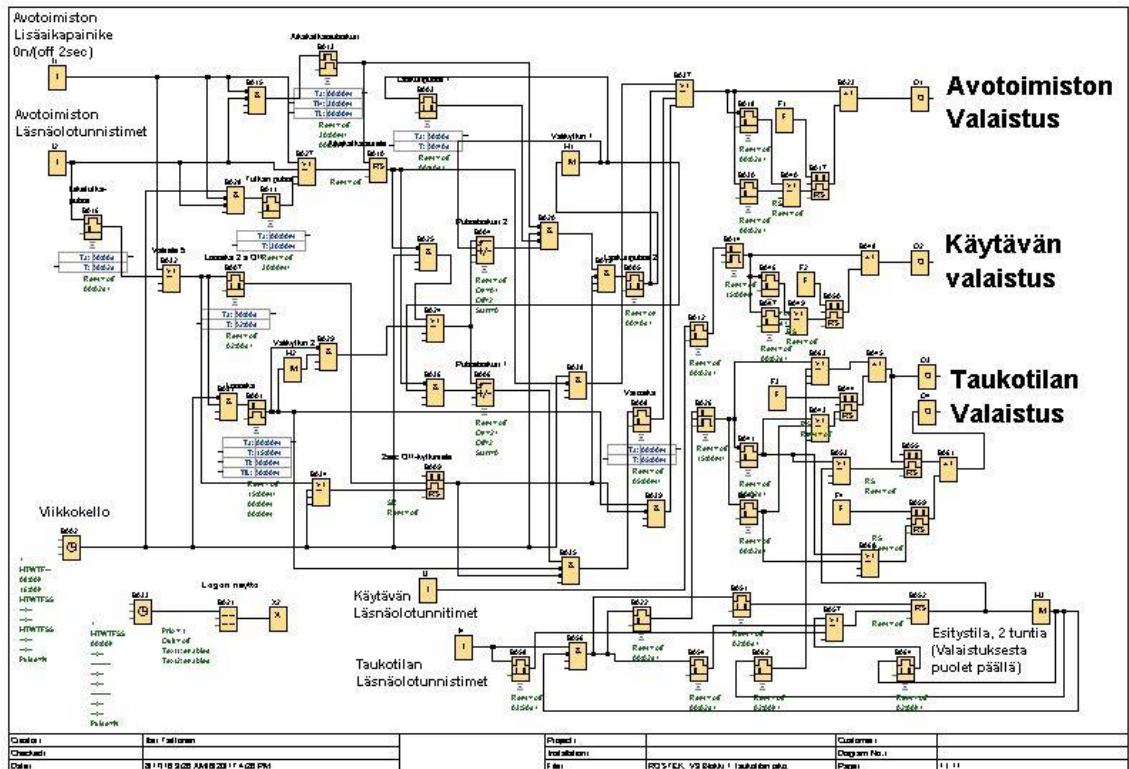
Avotoimiston Lisäaikapainike 0n/(off 2sec)

Avotoimiston Läsnäolotunnistimet

Avotoimiston Valaistus

Käytävän valaistus

Taukotilan Valaistus

Viikkokello

Logon näyttö

Käytävän Läsnäolotunnistimet

Taukotilan Läsnäolotunnistimet

Esitystila, 2 tuntia (Valaistuksesta puolet päällä)

Valvytin 1

Valvytin 2

Pulssikosken 2

Pulssikosken 1

Valvonta

2sec Off-kytkentä

Loppuaika

Remv of

Rem of

RS

Q1

Q2

Q3

Q4

I1

I2

I3

I4

H1

H2

M

F1

F2

F3

F4

| Creator: | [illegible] | | Project: | | Customer: | |
|---|---|---|---|---|---|---|
| Checked: | | | Installation: | | Diagram No.: | |
| Date: | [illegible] | | File: | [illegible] | Page: | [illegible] |